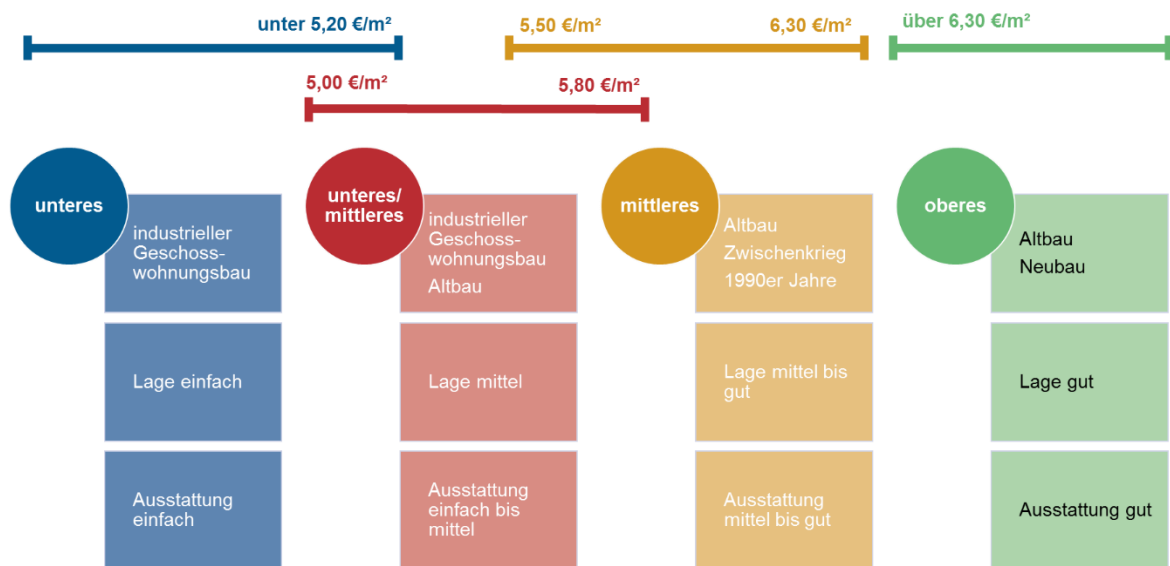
unter 5,20 €/m²

5,50 €/m²

6,30 €/m²

über 6,30 €/m²

5,00 €/m²

5,80 €/m²

unteres

industrieller Geschoss-wohnungsbau

Lage einfach

Ausstattung einfach

unteres/ mittleres

industrieller Geschoss-wohnungsbau
Altbau

Lage mittel

Ausstattung einfach bis mittel

mittleres

Altbau
Zwischenkrieg
1990er Jahre

Lage mittel bis gut

Ausstattung mittel bis gut

oberes

Altbau
Neubau

Lage gut

Ausstattung gut